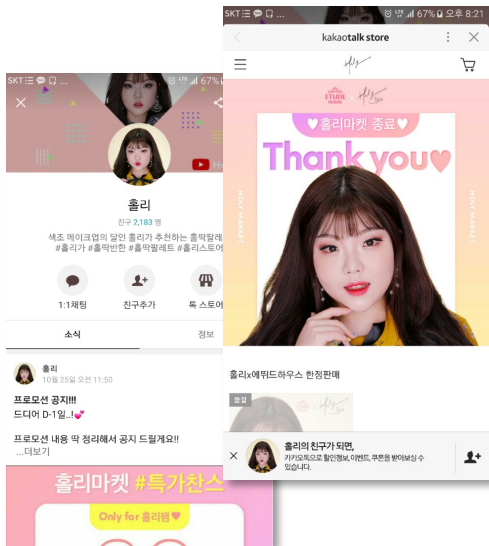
SKT 67%

홀리

친구 2,183 명

색조 메이크업의 달인 홀리가 추천하는 홀딱팔레 #홀리가 #홀딱반한 #홀딱팔레트 #홀리스토어

1:1채팅

친구추가

톡 스토어

소식

정보

홀리

10월 25일 오전 11:50

프로모션 공지!!!

드디어 D-1일..!

프로모션 내용 딱 정리해서 공지 드릴게요!!

...더보기

홀리마켓 #특가찬스

Only for 홀리쨈

SKT 67% 오후 8:21

kakaotalk store

ETUDE HOUSE

홀리마켓 종료

Thank you

HOLY MARKET

HOLY MARKET

홀리x에뛰드하우스 한정판매

완료

홀리의 친구가 되면,

카카오톡으로 할인정보, 이벤트, 쿠폰을 받아보실 수 있습니다.